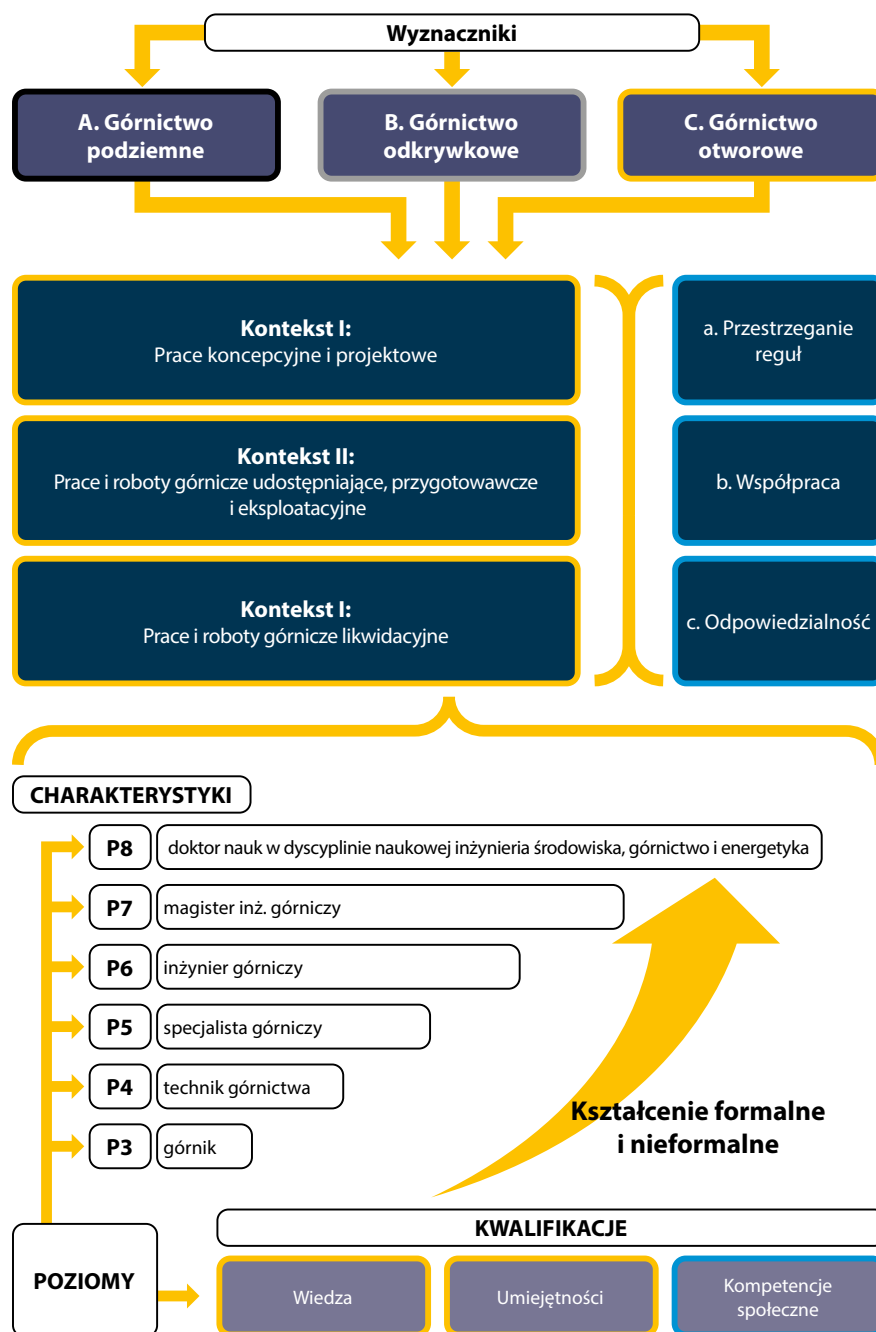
Wyznaczniki

A. Górnictwo podziemne

B. Górnictwo odkrywkowe

C. Górnictwo otworowe

Kontekst I:
Prace koncepcyjne i projektowe

Kontekst II:
Prace i roboty górnicze udostępniające, przygotowawcze i eksploatacyjne

Kontekst I:
Prace i roboty górnicze likwidacyjne

a. Przestrzeganie reguł

b. Współpraca

c. Odpowiedzialność

CHARAKTERYSTYKI

P8 doktor nauk w dyscyplinie naukowej inżynieria środowiska, górnictwo i energetyka

P7 magister inż. górniczy

P6 inżynier górniczy

P5 specjalista górniczy

P4 technik górnictwa

P3 górnik

Kształcenie formalne i nieformalne

KWALIFIKACJE

POZIOMY

Wiedza

Umiejętności

Kompetencje społeczne